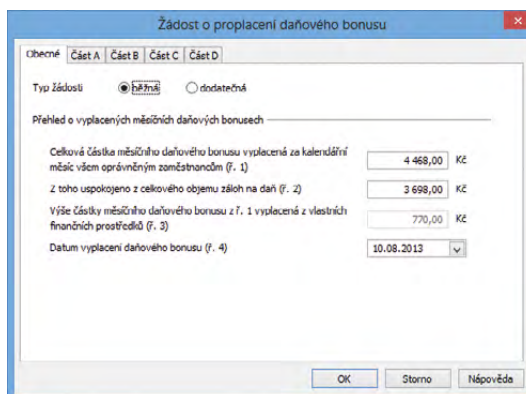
Žádost o proplacení daňového bonusu

Obecné | Část A | Část B | Část C | Část D

Typ žádosti běžná dodatečná

Přehled o vyplacených měsíčních daňových bonusech

Celková částka měsíčního daňového bonusu vyplacená za kalendářní měsíc všem oprávněným zaměstnancům (ř. 1) 4 468,00 Kč

Z toho uspokojeno z celkového objemu záloh na daň (ř. 2) 3 698,00 Kč

Výše částky měsíčního daňového bonusu z ř. 1 vyplacená z vlastních finančních prostředků (ř. 3) 770,00 Kč

Datum vyplacení daňového bonusu (ř. 4) 10.08.2013

OK Storno Nápověda